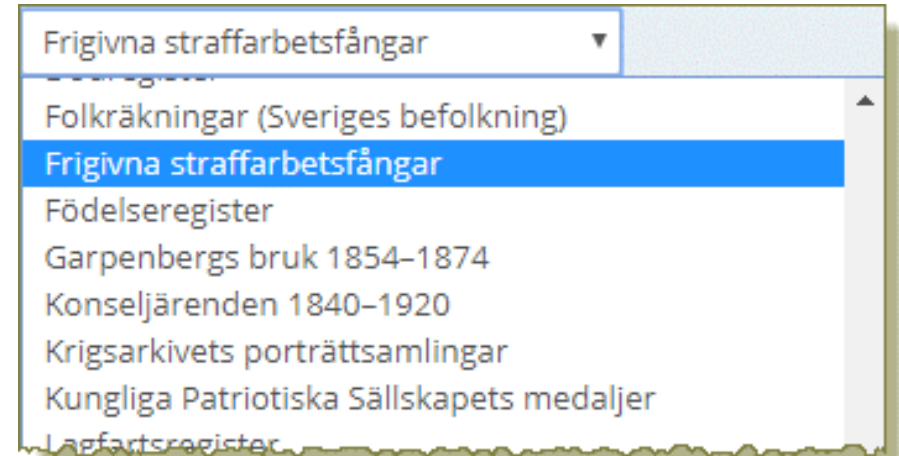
Frigivna straffarbetsfångar ▼

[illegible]
Folkräkningar (Sveriges befolkning)
Frigivna straffarbetsfångar
Födelseregister
Garpenbergs bruk 1854–1874
Konseljärenden 1840–1920
Krigsarkivets porträttsamlingar
Kungliga Patriotiska Sällskapets medaljer
Lagfartsregister